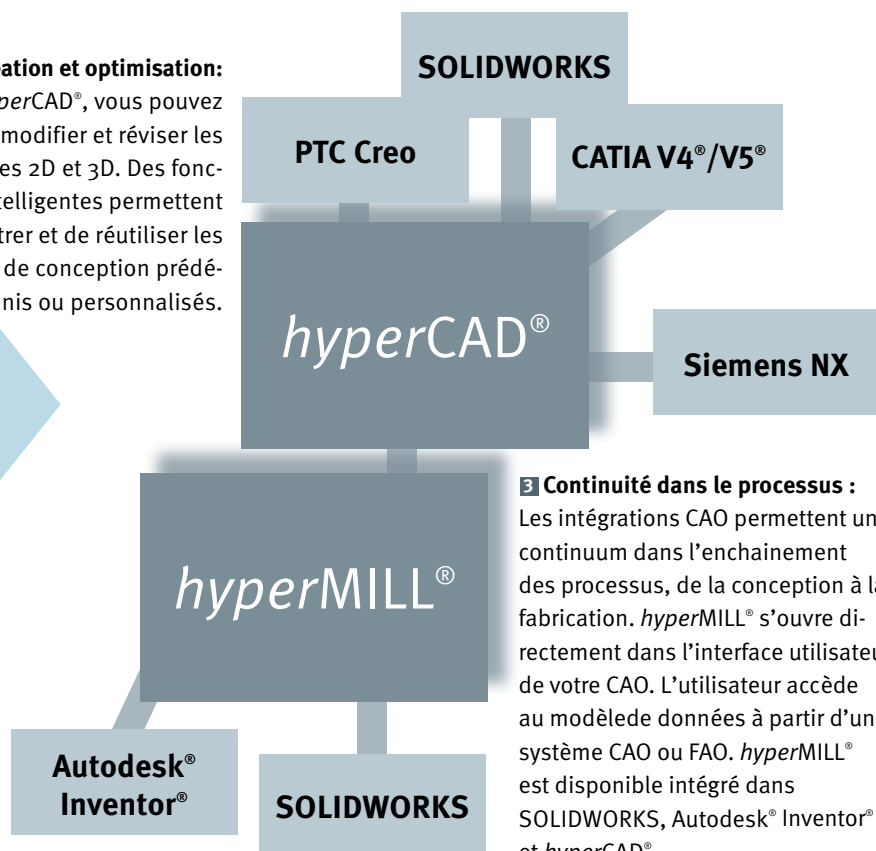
ation et optimisation: perCAD®, vous pouvez modifier et réviser les es 2D et 3D. Des fonctelligentes permettent trer et de réutiliser les de conception prédénis ou personnalisés.

SOLIDWORKS

PTC Creo

CATIA V4®/V5®

*hyper*CAD®

Siemens NX

*hyper*MILL®

Autodesk® Inventor®

SOLIDWORKS

3 Continuité dans le processus : Les intégrations CAO permettent un continuum dans l'enchainement des processus, de la conception à la fabrication. *hyper*MILL® s'ouvre directement dans l'interface utilisateu de votre CAO. L'utilisateur accède au modèlede données à partir d'un système CAO ou FAO. *hyper*MILL® est disponible intégré dans SOLIDWORKS, Autodesk® Inventor® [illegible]